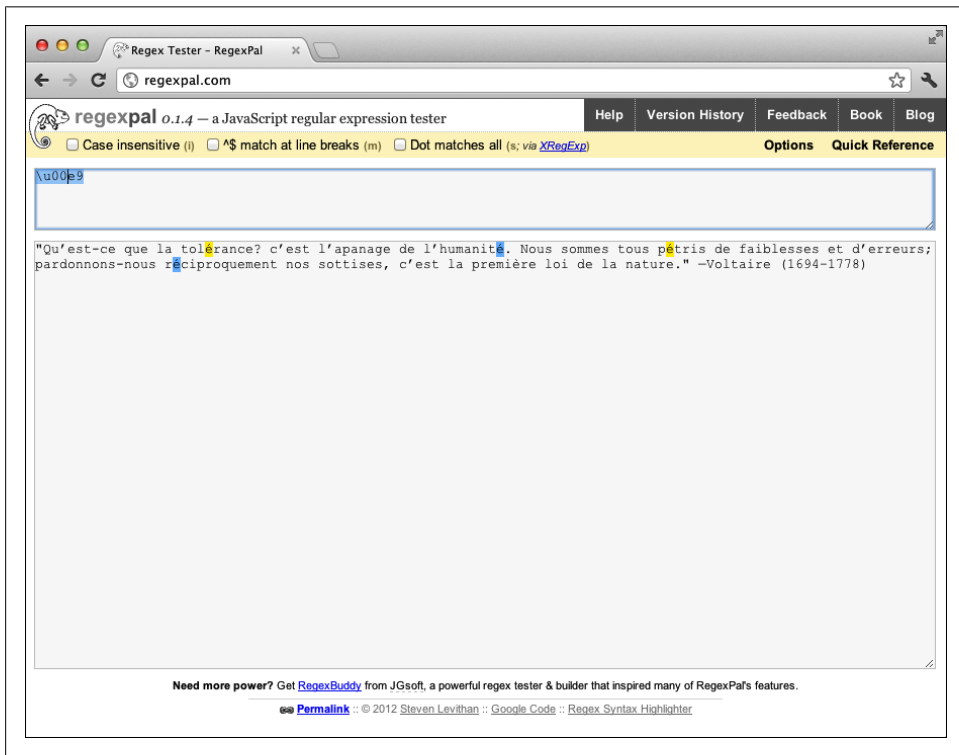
Regex Tester – RegexPal ×

regexpal.com

regexpal 0.1.4 — a JavaScript regular expression tester

Help | Version History | Feedback | Book | Blog

Case insensitive (i) ^$ match at line breaks (m) Dot matches all (s; via XRegExp)

Options Quick Reference

\u00e9

"Qu'est-ce que la tolérance? c'est l'apanage de l'humanité. Nous sommes tous pétris de faiblesses et d'erreurs; pardonnons-nous réciproquement nos sottises, c'est la première loi de la nature." —Voltaire (1694–1778)

Need more power? Get RegexBuddy from JGsoft, a powerful regex tester & builder that inspired many of RegexPal's features.

Permalink :: © 2012 Steven Levithan :: Google Code :: Regex Syntax Highlighter